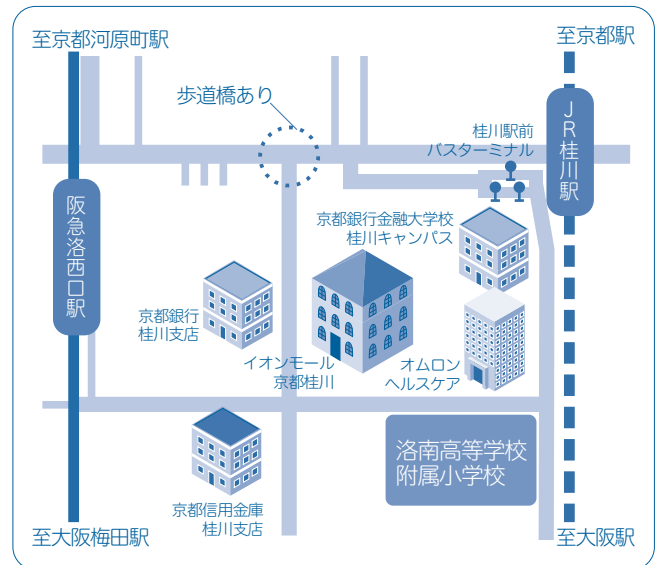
至京都河原町駅

至京都駅

歩道橋あり

桂川駅前
バスターミナル

JR桂川駅

阪急洛西口駅

京都銀行金融大学校
桂川キャンパス

京都銀行
桂川支店

イオンモール
京都桂川

オムロン
ヘルスケア

洛南高等学校
附属小学校

京都信用金庫
桂川支店

至大阪梅田駅

至大阪駅